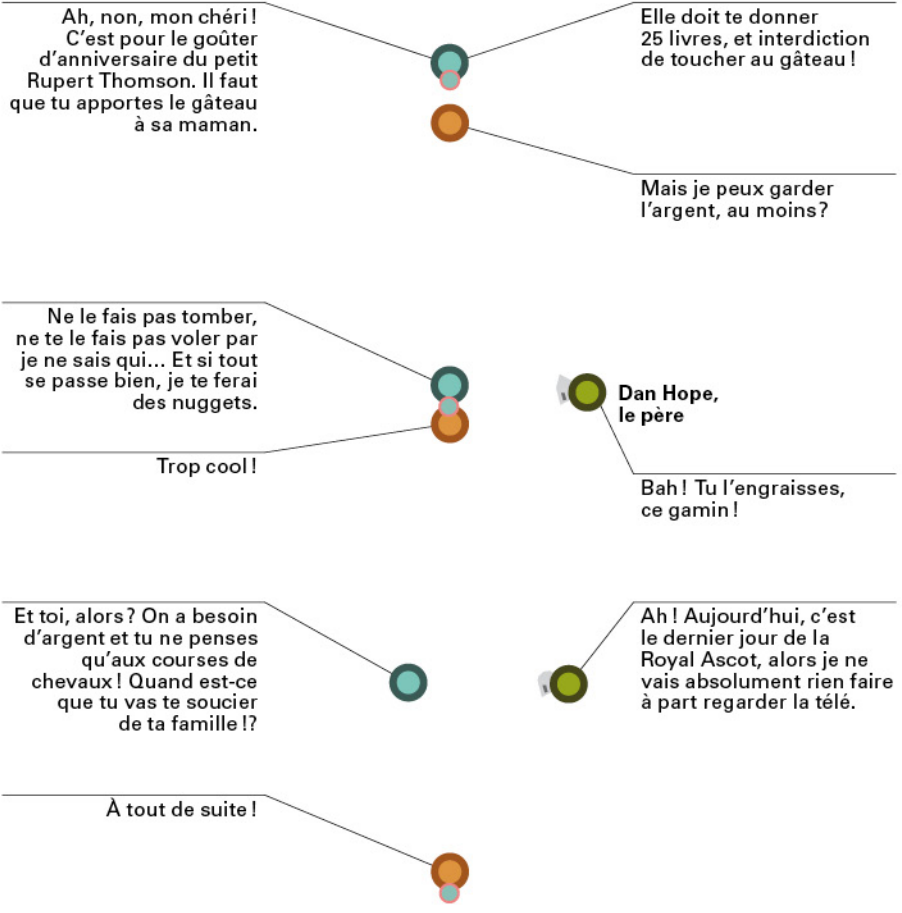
Ah, non, mon chéri ! C'est pour le goûter d'anniversaire du petit Rupert Thomson. Il faut que tu apportes le gâteau à sa maman.

Elle doit te donner 25 livres, et interdiction de toucher au gâteau !

Mais je peux garder l'argent, au moins?

Ne le fais pas tomber, ne te le fais pas voler par je ne sais qui… Et si tout se passe bien, je te ferai des nuggets.

Dan Hope, le père

Trop cool !

Bah ! Tu l'engraisses, ce gamin !

Et toi, alors ? On a besoin d'argent et tu ne penses qu'aux courses de chevaux ! Quand est-ce que tu vas te soucier de ta famille !?

Ah ! Aujourd'hui, c'est le dernier jour de la Royal Ascot, alors je ne vais absolument rien faire à part regarder la télé.

À tout de suite !